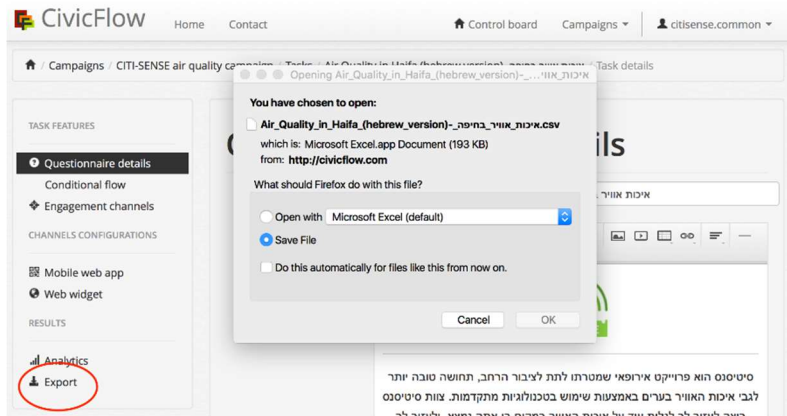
CivicFlow Home Contact Control board Campaigns citisense.common

Campaigns / CITI-SENSE air quality campaign / Tasks / Air Quality in Haifa (hebrew version) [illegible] / Task details

TASK FEATURES

Questionnaire details

Conditional flow

Engagement channels

CHANNELS CONFIGURATIONS

Mobile web app

Web widget

RESULTS

Analytics

Export

Opening Air_Quality_in_Haifa_(hebrew_version)-_...איכות אוו

You have chosen to open:

Air_Quality_in_Haifa_(hebrew_version)-_איכות_אוויר_בחיפה.csv

which is: Microsoft Excel.app Document (193 KB)

from: http://civicflow.com

What should Firefox do with this file?

Open with Microsoft Excel (default)

Save File

Do this automatically for files like this from now on.

Cancel OK

ils

איכות אוויר

סיטיסנס הוא פרויקט אירופאי שמטרתו לתת לציבור הרחב, תחושה טובה יותר לגבי איכות האוויר בערים באמצעות שימוש בטכנולוגיות מתקדמות. צוות סיטיסנס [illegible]